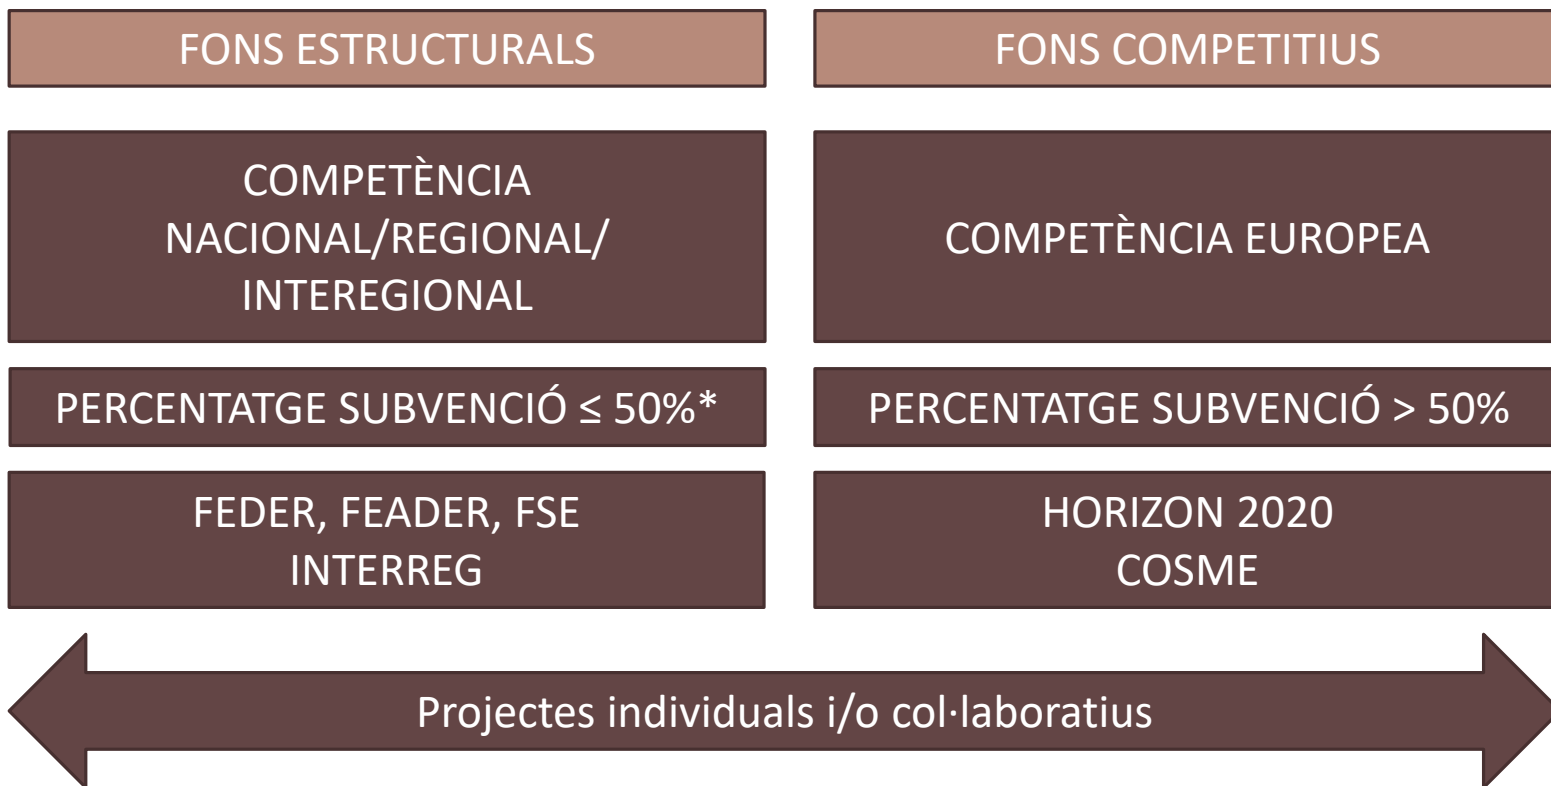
| FONS ESTRUCTURALS | FONS COMPETITIUS |
|---|---|
| COMPETÈNCIA NACIONAL/REGIONAL/ INTEREGIONAL | COMPETÈNCIA EUROPEA |
| PERCENTATGE SUBVENCIÓ ≤ 50%* | PERCENTATGE SUBVENCIÓ > 50% |
| FEDER, FEADER, FSE INTERREG | HORIZON 2020 COSME |

Projectes individuals i/o col·laboratius